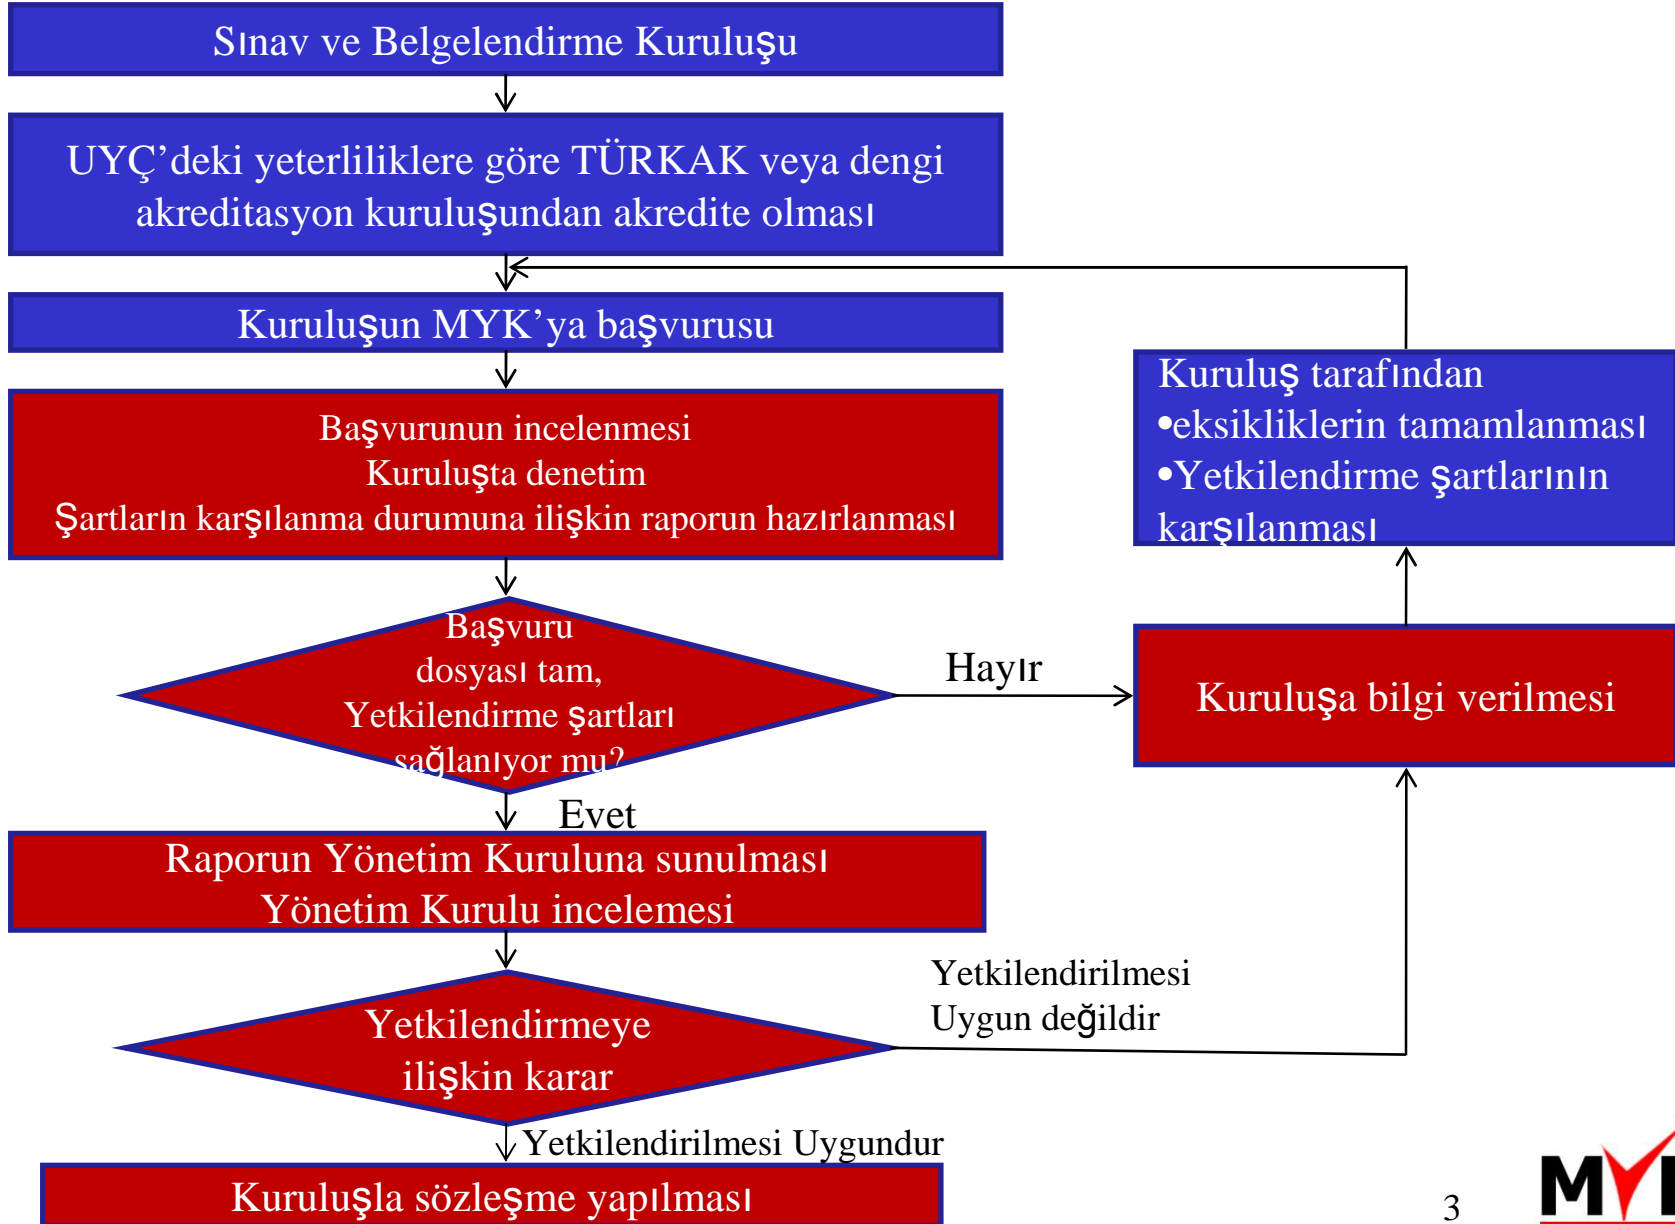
Sınav ve Belgelendirme Kuruluşu

UYÇ'deki yeterliliklere göre TÜRKAK veya dengi akreditasyon kuruluşundan akredite olması

Kuruluşun MYK'ya başvurusu

Başvurunun incelenmesi
Kuruluşta denetim
Şartların karşılanma durumuna ilişkin raporun hazırlanması

Başvuru dosyası tam, Yetkilendirme şartları sağlanıyor mu?

Hayır

Kuruluşa bilgi verilmesi

Kuruluş tarafından
•eksikliklerin tamamlanması
•Yetkilendirme şartlarının karşılanması

Evet

Raporun Yönetim Kuruluna sunulması
Yönetim Kurulu incelemesi

Yetkilendirmeye ilişkin karar

Yetkilendirilmesi Uygun değildir

Yetkilendirilmesi Uygundur

Kuruluşla sözleşme yapılması

3

MY